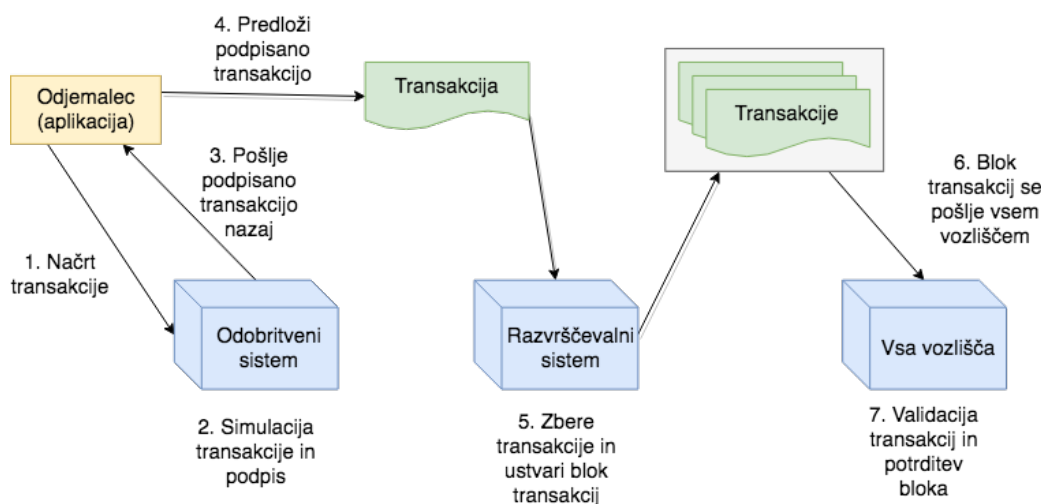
4. Predloži podpisano transakcijo

Odjemalec (aplikacija)

Transakcija

Transakcije

3. Pošlje podpisano transakcijo nazaj

6. Blok transakcij se pošlje vsem vozliščem

1. Načrt transakcije

Odobritveni sistem

Razvrščevalni sistem

Vsa vozlišča

2. Simulacija transakcije in podpis

5. Zbere transakcije in ustvari blok transakcij

7. Validacija transakcij in potrditev bloka